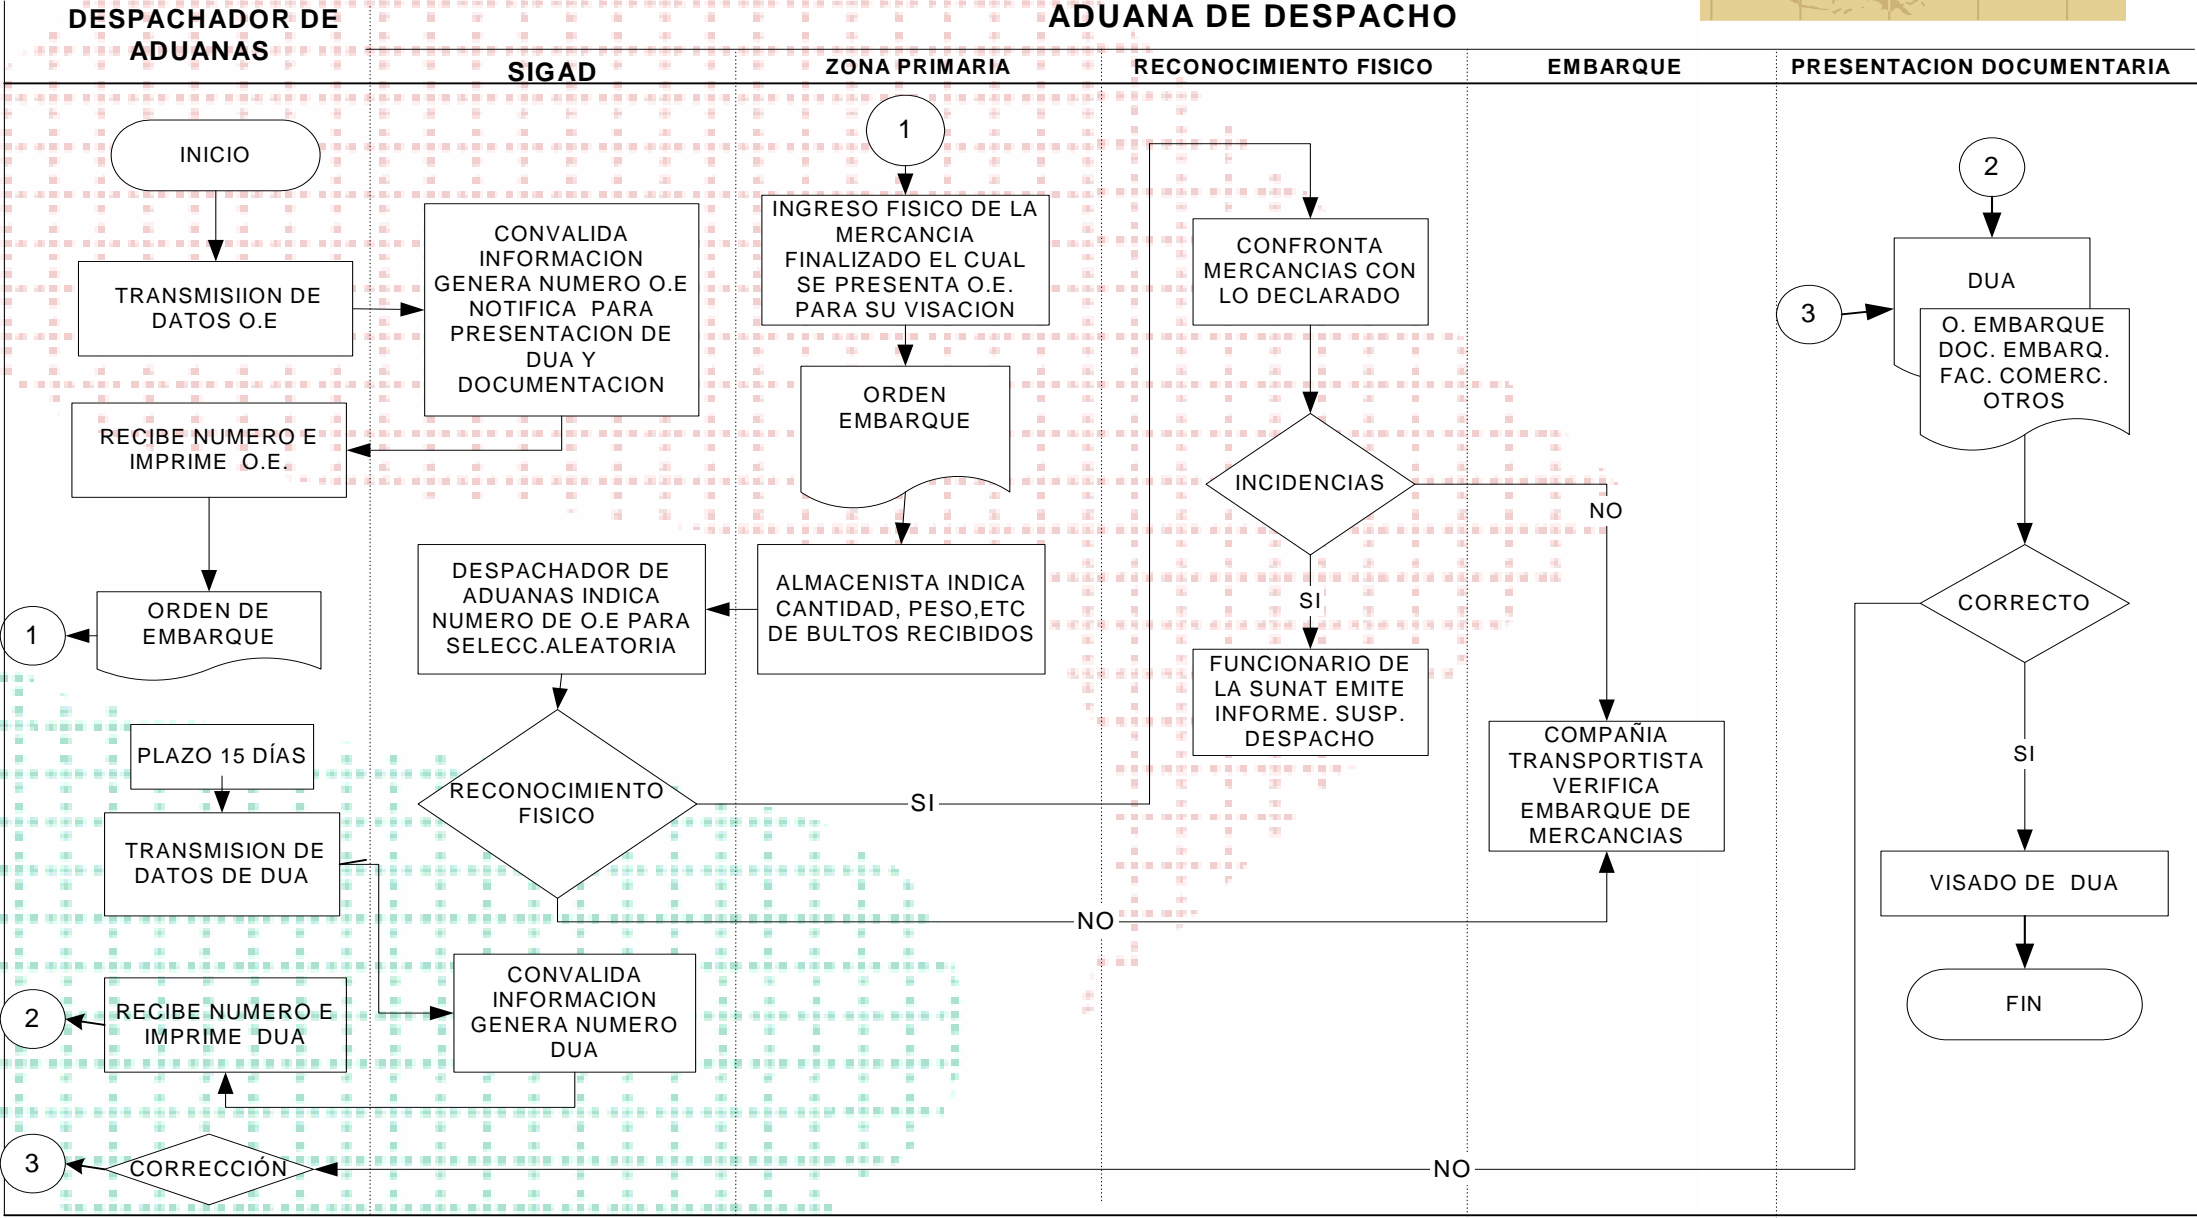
DESPACHADOR DE ADUANAS

ADUANA DE DESPACHO

SIGAD

ZONA PRIMARIA

RECONOCIMIENTO FISICO

EMBARQUE

PRESENTACION DOCUMENTARIA

INICIO

TRANSMISIION DE DATOS O.E

CONVALIDA INFORMACION GENERA NUMERO O.E NOTIFICA PARA PRESENTACION DE DUA Y DOCUMENTACION

RECIBE NUMERO E IMPRIME O.E.

ORDEN DE EMBARQUE

1

1

INGRESO FISICO DE LA MERCANCIA FINALIZADO EL CUAL SE PRESENTA O.E. PARA SU VISACION

ORDEN EMBARQUE

ALMACENISTA INDICA CANTIDAD, PESO,ETC DE BULTOS RECIBIDOS

DESPACHADOR DE ADUANAS INDICA NUMERO DE O.E PARA SELECC.ALEATORIA

RECONOCIMIENTO FISICO

SI

NO

CONFRONTA MERCANCIAS CON LO DECLARADO

INCIDENCIAS

NO

SI

FUNCIONARIO DE LA SUNAT EMITE INFORME. SUSP. DESPACHO

COMPAÑIA TRANSPORTISTA VERIFICA EMBARQUE DE MERCANCIAS

PLAZO 15 DÍAS

TRANSMISION DE DATOS DE DUA

CONVALIDA INFORMACION GENERA NUMERO DUA

RECIBE NUMERO E IMPRIME DUA

2

3

CORRECCIÓN

NO

2

3

DUA

O. EMBARQUE DOC. EMBARQ. FAC. COMERC. OTROS

CORRECTO

SI

VISADO DE DUA

FIN